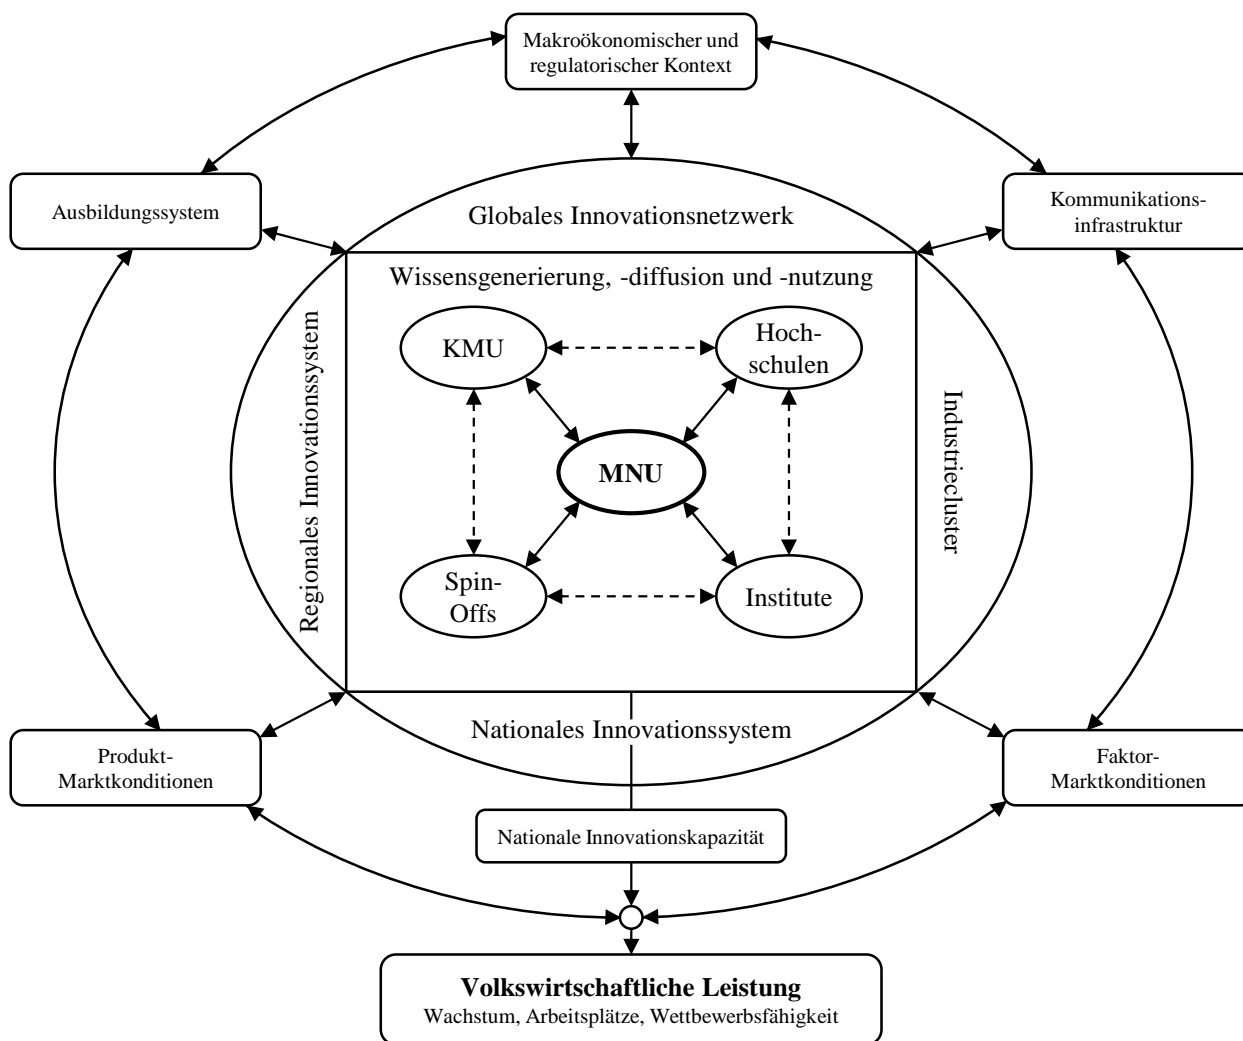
Makroökonomischer und regulatorischer Kontext

Ausbildungssystem

Globales Innovationsnetzwerk

Kommunikations-infrastruktur

Wissensgenerierung, -diffusion und -nutzung

KMU

Hoch-schulen

Regionales Innovationssystem

MNU

Industriecluster

Spin-Offs

Institute

Nationales Innovationssystem

Produkt-Marktkonditionen

Faktor-Marktkonditionen

Nationale Innovationskapazität

**Volkswirtschaftliche Leistung**
Wachstum, Arbeitsplätze, Wettbewerbsfähigkeit